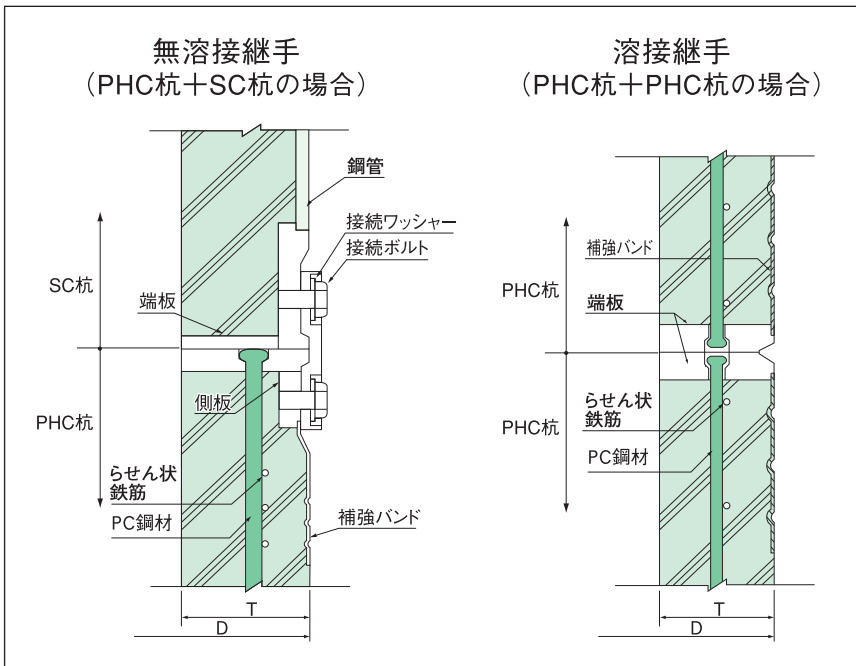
無溶接継手
(PHC杭+SC杭の場合)

鋼管
接続ワッシャー
接続ボルト
SC杭
端板
側板
PHC杭
らせん状鉄筋
PC鋼材
補強バンド
T
D

溶接継手
(PHC杭+PHC杭の場合)

補強バンド
PHC杭
端板
らせん状鉄筋
PHC杭
PC鋼材
T
D